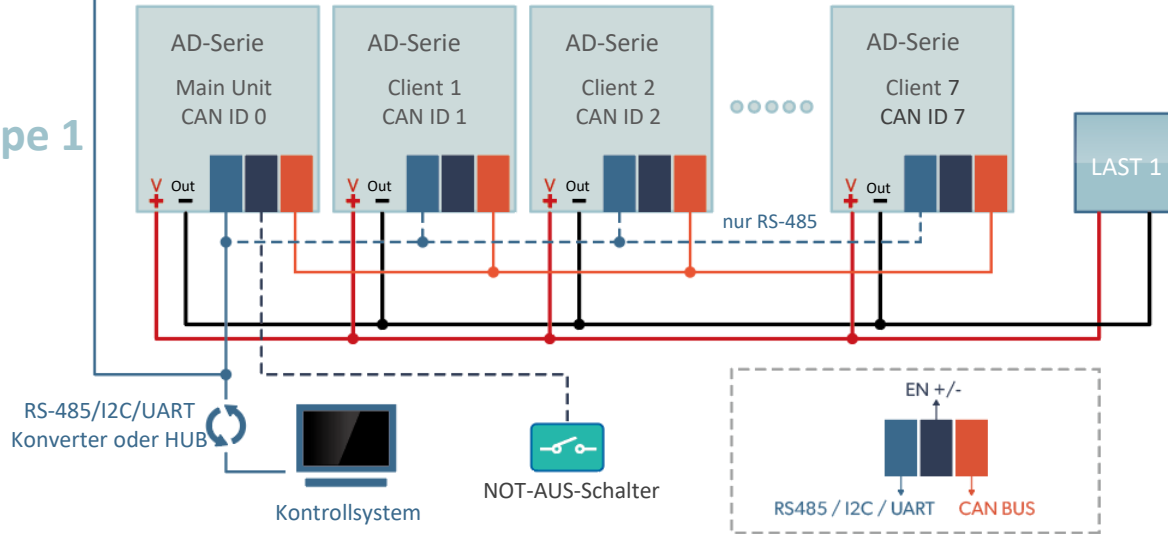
pe 1

AD-Serie
Main Unit
CAN ID 0

V + Out −

AD-Serie
Client 1
CAN ID 1

V + Out −

AD-Serie
Client 2
CAN ID 2

V + Out −

AD-Serie
Client 7
CAN ID 7

V + Out −

LAST 1

nur RS-485

RS-485/I2C/UART
Konverter oder HUB

Kontrollsystem

NOT-AUS-Schalter

EN +/-

RS485 / I2C / UART

CAN BUS